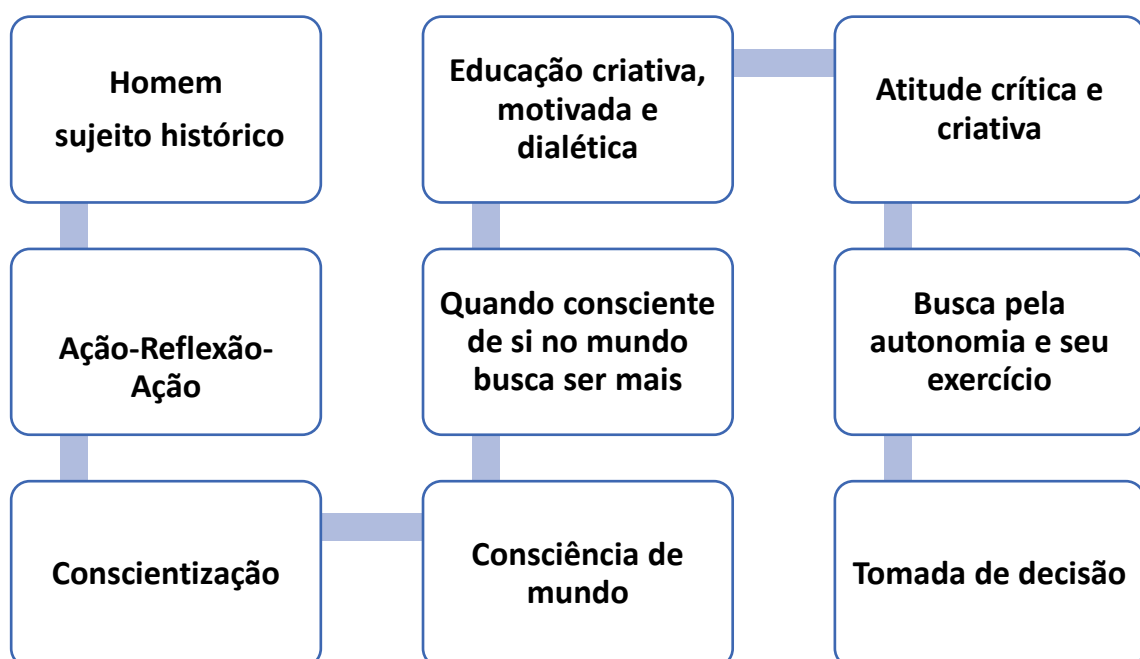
Homem
sujeito histórico

Ação-Reflexão-Ação

Conscientização

Consciência de mundo

Quando consciente de si no mundo busca ser mais

Educação criativa, motivada e dialética

Atitude crítica e criativa

Busca pela autonomia e seu exercício

Tomada de decisão